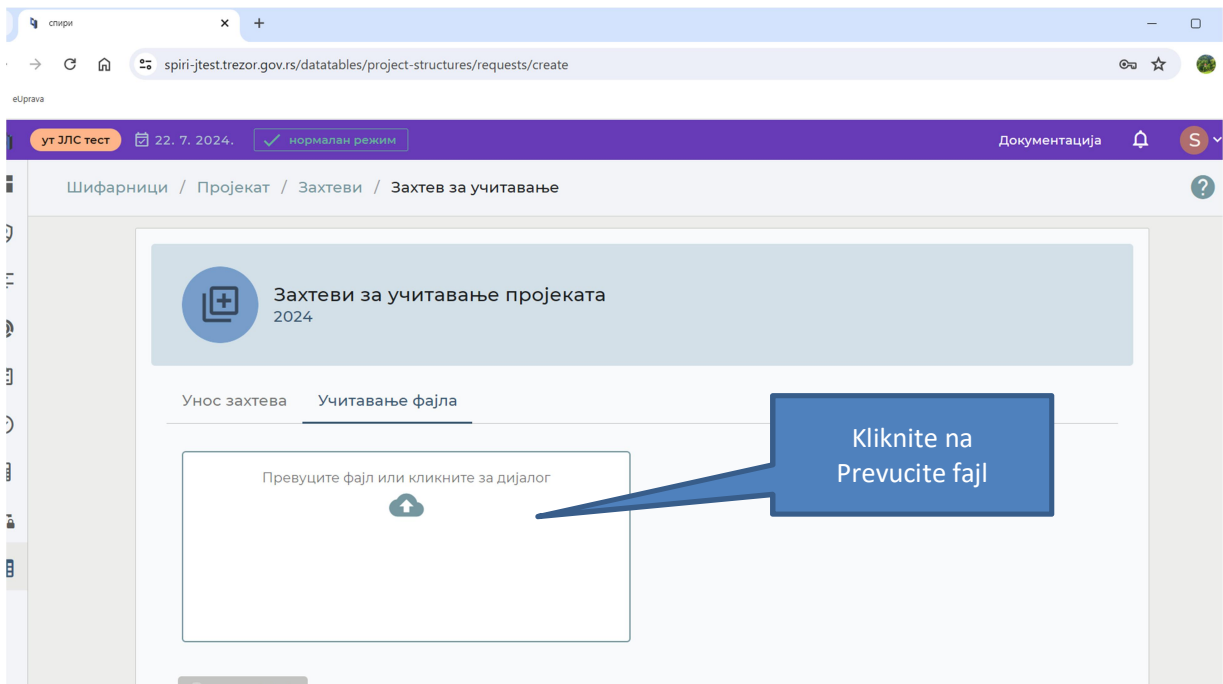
спири

spiri-jtest.trezor.gov.rs/datatables/project-structures/requests/create

eUprava

ут ЈЛС тест 22. 7. 2024. нормалан режим

Документација S

Шифарници / Пројекат / Захтеви / Захтев за учитавање

Захтеви за учитавање пројеката
2024

Унос захтева Учитавање фајла

Превуците фајл или кликните за дијалог

Kliknite na Prevucite fajl